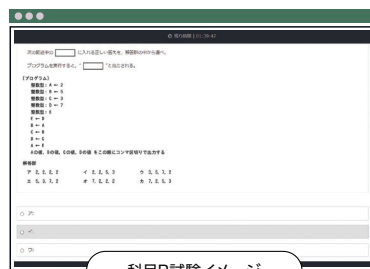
残り時間 | 01:39:42

次の記述中の に入れる正しい答えを、解答群の中から選べ。

プログラムを実行すると、" " と出力される。

〔プログラム〕
整数型：A ← 2
整数型：B ← 5
整数型：C ← 3
整数型：D ← 7
整数型：E
E ← B
B ← A
C ← B
B ← E
A ← C
Aの値、Bの値、Cの値、Dの値 をこの順にコンマ区切りで出力する

解答群
ア 2, 2, 5, 7　イ 2, 5, 3, 7　ウ 5, 5, 7, 2
エ 5, 2, 7, 2　オ 7, 2, 2, 2　カ 7, 5, 5, 3

ア
イ
ウ

科目B試験イメージ